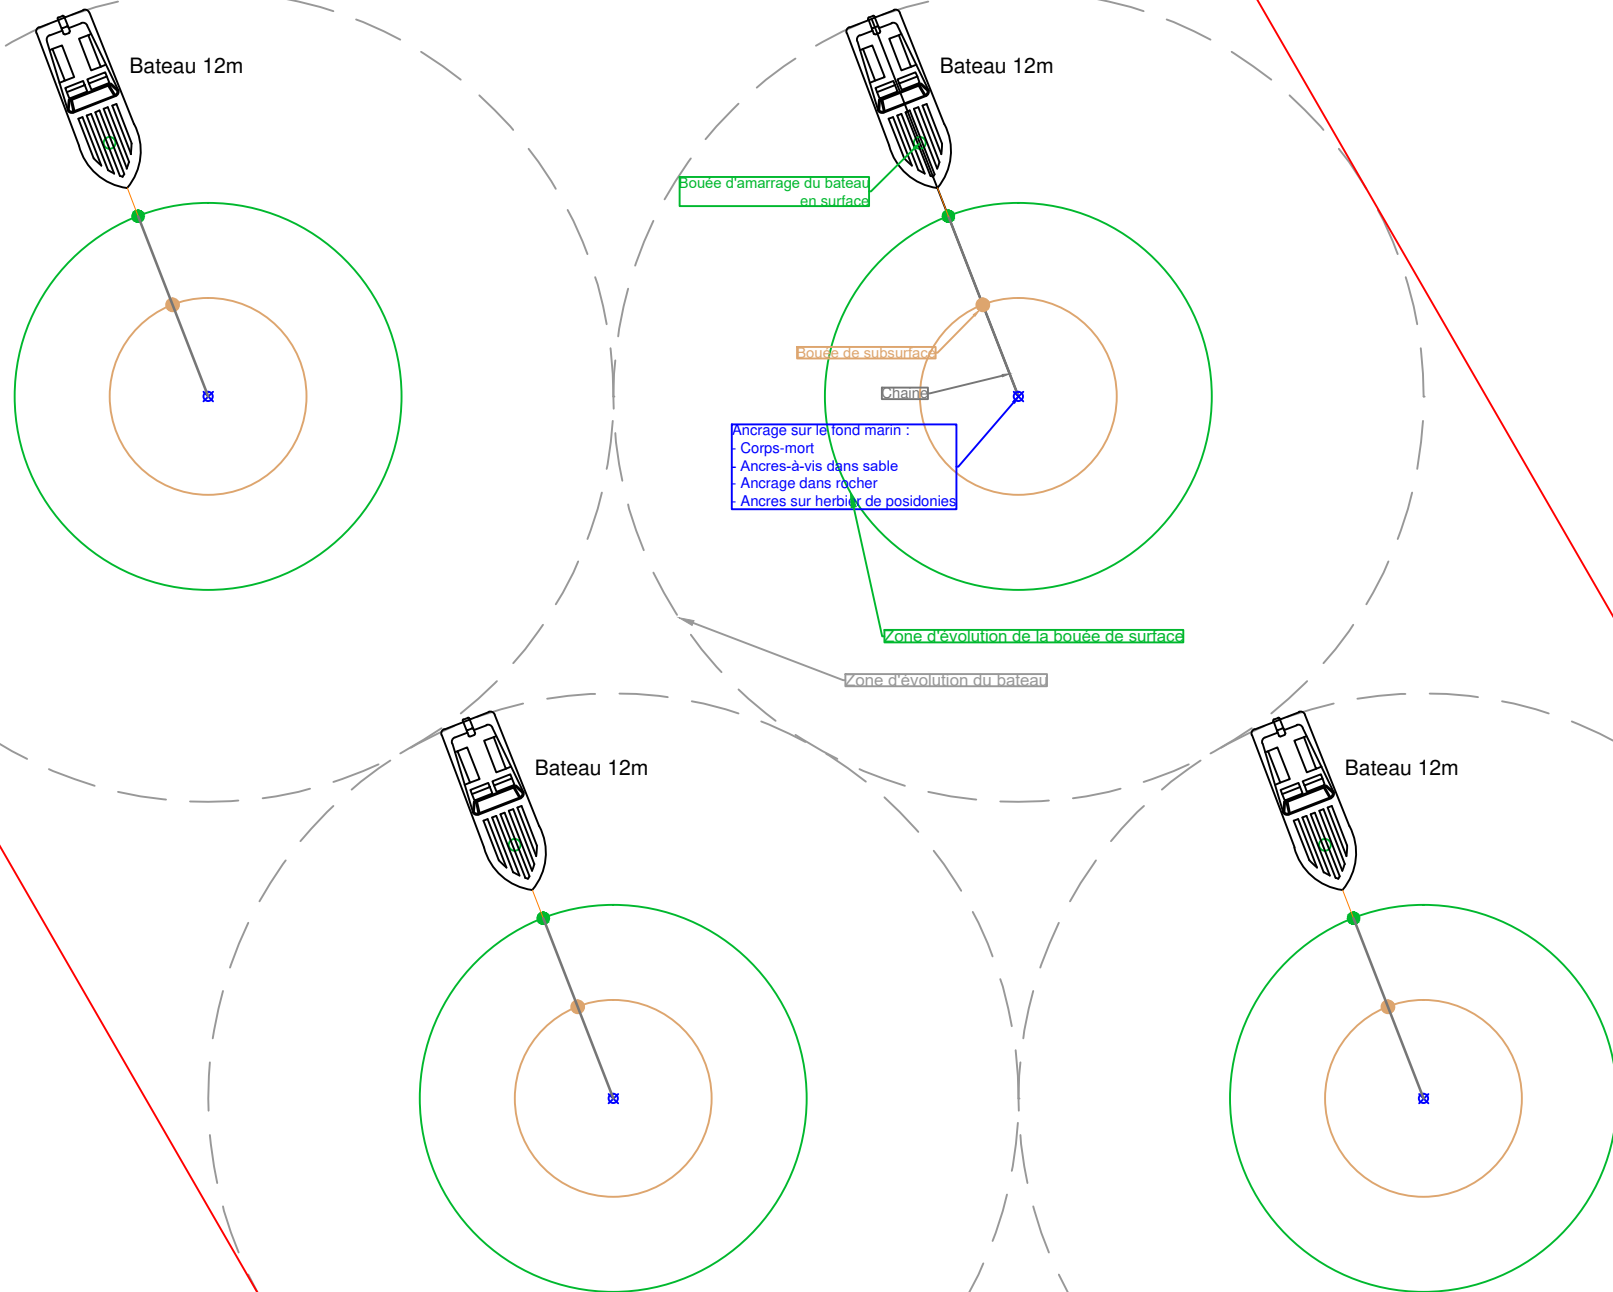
Bateau 12m

Bateau 12m

Bouée d'amarrage du bateau en surface

Bouée de subsurface

Chaîne

Ancrage sur le fond marin :
- Corps-mort
- Ancres-à-vis dans sable
- Ancrage dans rocher
- Ancres sur herbier de posidonies

Zone d'évolution de la bouée de surface

Zone d'évolution du bateau

Bateau 12m

Bateau 12m